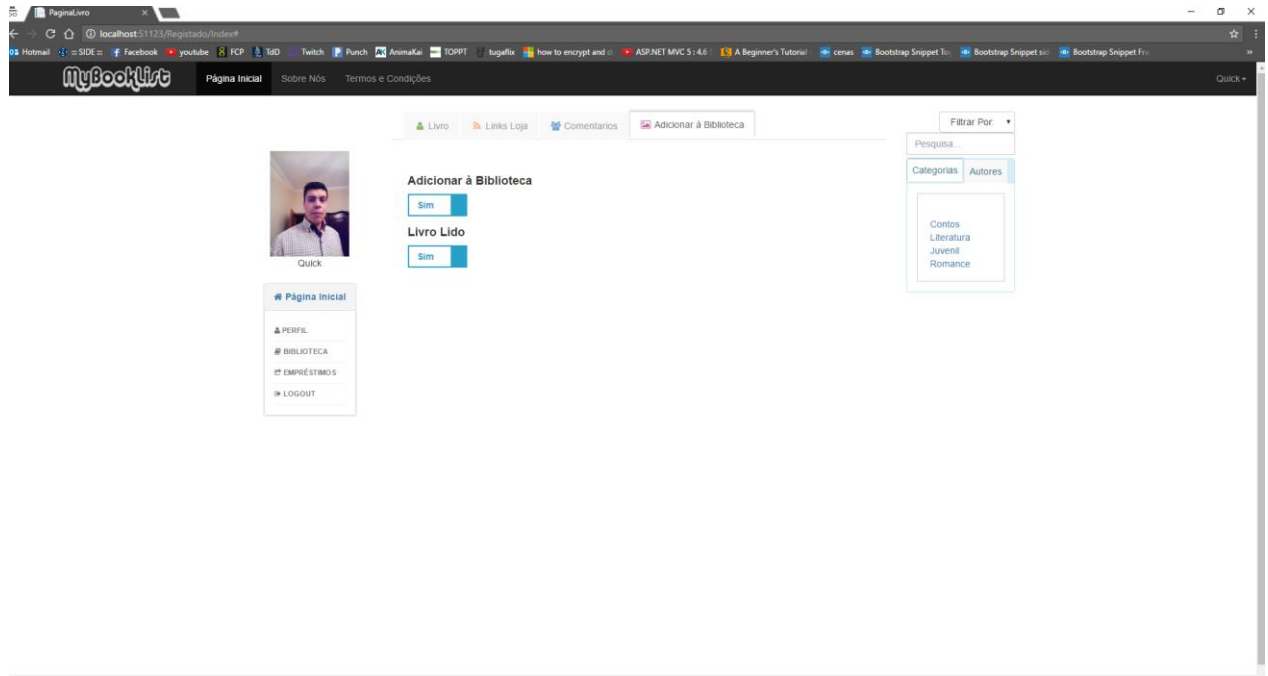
PaginaLivro

localhost:51123/Registado/Index#

Hotmail =SIDE= Facebook youtube FCP TdD Twitch Punch AnimaKai TOPPT tugaflix how to encrypt and ASP.NET MVC 5 : 4.6 A Beginner's Tutorial cenas Bootstrap Snippet To Bootstrap Snippet sid Bootstrap Snippet Fre

MyBookList Página Inicial Sobre Nós Termos e Condições Quick

Livro Links Loja Comentarios Adicionar à Biblioteca

Filtrar Por:

Pesquisa...

Categorias Autores

Contos
Literatura
Juvenil
Romance

Quick

Adicionar à Biblioteca

Sim

Livro Lido

Sim

Página Inicial

PERFIL
BIBLIOTECA
EMPRÉSTIMOS
LOGOUT